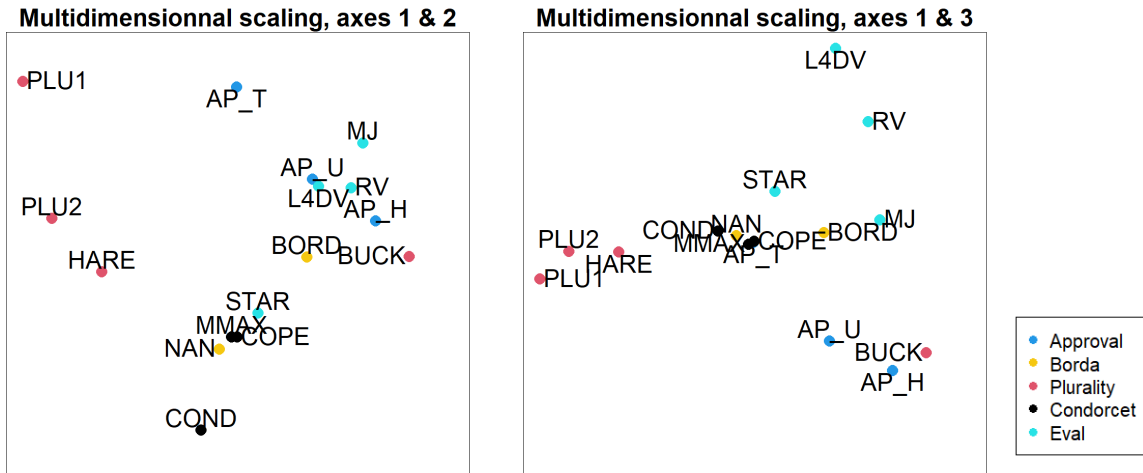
Multidimensionnal scaling, axes 1 & 2

PLU1
AP_T
MJ
AP_U
RV
L4DV
AP_H
PLU2
BORD
BUCK
HARE
STAR
MMAX
COPE
NAN
COND

Multidimensionnal scaling, axes 1 & 3

L4DV
RV
STAR
MJ
COND
NAN
BORD
PLU2
MMAX
COPE
HARE
AP_T
PLU1
AP_U
BUCK
AP_H

Approval
Borda
Plurality
Condorcet
Eval